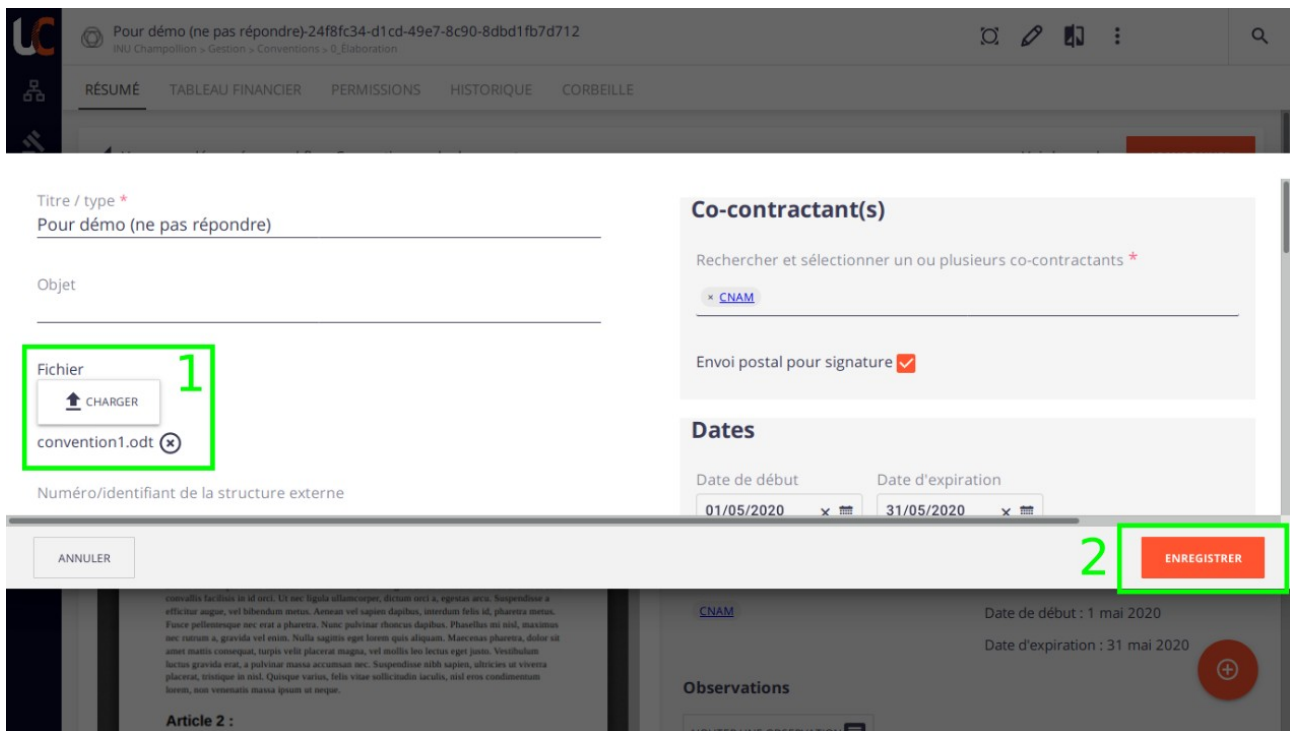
UC

Pour démo (ne pas répondre)-24f8fc34-d1cd-49e7-8c90-8dbd1fb7d712
INU Champollion › Gestion › Conventions › 0_Élaboration

RÉSUMÉ TABLEAU FINANCIER PERMISSIONS HISTORIQUE CORBEILLE

Titre / type *
Pour démo (ne pas répondre)

Objet

Fichier
CHARGER
convention1.odt

1

Numéro/identifiant de la structure externe

Co-contractant(s)

Rechercher et sélectionner un ou plusieurs co-contractants *
× CNAM

Envoi postal pour signature

Dates

Date de début
01/05/2020

Date d'expiration
31/05/2020

ANNULER

2

ENREGISTRER

convallis facilisis in id orci. Ut nec ligula ullamcorper, dictum orci a, egestas arcu. Suspendisse a efficitur augue, vel bibendum metus. Aenean vel sapien dapibus, interdum felis id, pharetra metus. Fusce pellentesque nec erat a pharetra. Nunc pulvinar rhoncus dapibus. Phasellus mi nisl, maximus nec rutrum a, gravida vel enim. Nulla sagittis eget lorem quis aliquam. Maecenas pharetra, dolor sit amet mattis consequat, turpis velit placerat magna, vel mollis leo lectus eget justo. Vestibulum luctus gravida erat, a pulvinar massa accumsan nec. Suspendisse nibh sapien, ultricies ut viverra placerat, tristique in nisl. Quisque varius, felis vitae sollicitudin iaculis, nisl eros condimentum lorem, non venenatis massa ipsum ut neque.

Article 2 :

CNAM

Date de début : 1 mai 2020

Date d'expiration : 31 mai 2020

Observations